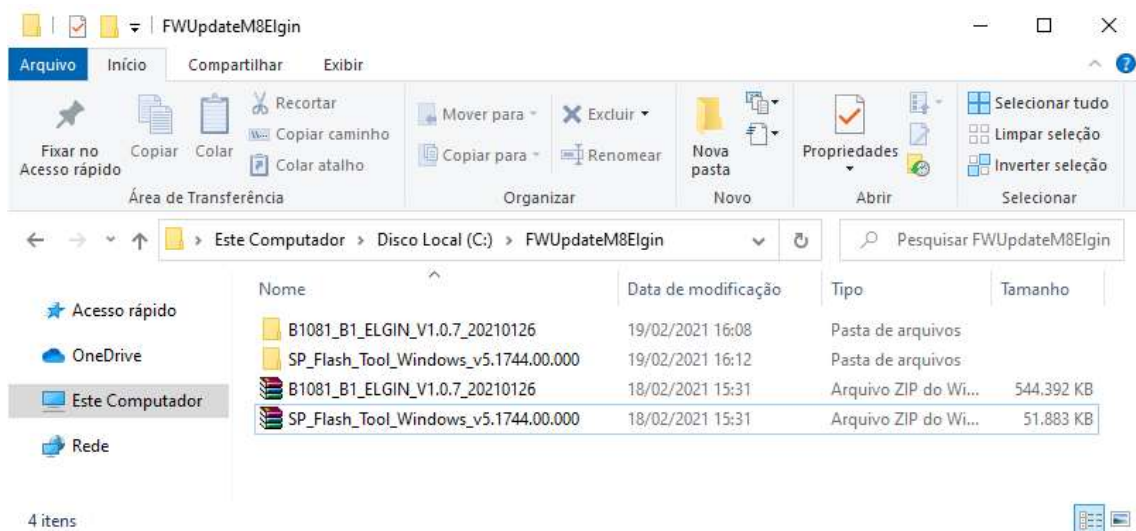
FWUpdateM8Elgin

Arquivo Início Compartilhar Exibir

Fixar no Acesso rápido
Copiar
Colar
Recortar
Copiar caminho
Colar atalho
Área de Transferência

Mover para
Copiar para
Excluir
Renomear
Organizar

Nova pasta
Novo

Propriedades
Abrir

Selecionar tudo
Limpar seleção
Inverter seleção
Selecionar

Este Computador > Disco Local (C:) > FWUpdateM8Elgin

Pesquisar FWUpdateM8Elgin

Acesso rápido
OneDrive
Este Computador
Rede

| Nome | Data de modificação | Tipo | Tamanho |
|---|---|---|---|
| B1081_B1_ELGIN_V1.0.7_20210126 | 19/02/2021 16:08 | Pasta de arquivos | |
| SP_Flash_Tool_Windows_v5.1744.00.000 | 19/02/2021 16:12 | Pasta de arquivos | |
| B1081_B1_ELGIN_V1.0.7_20210126 | 18/02/2021 15:31 | Arquivo ZIP do Wi... | 544.392 KB |
| SP_Flash_Tool_Windows_v5.1744.00.000 | 18/02/2021 15:31 | Arquivo ZIP do Wi... | 51.883 KB |

4 itens